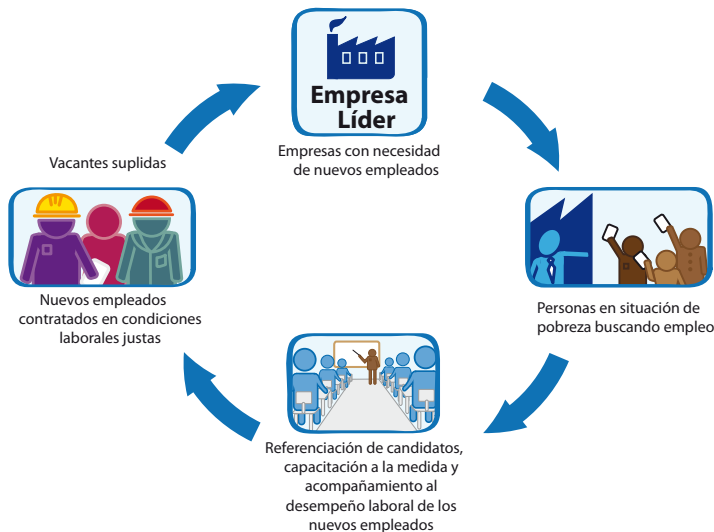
Empresa Líder

Empresas con necesidad de nuevos empleados

Personas en situación de pobreza buscando empleo

Referenciación de candidatos, capacitación a la medida y acompañamiento al desempeño laboral de los nuevos empleados

Nuevos empleados contratados en condiciones laborales justas

Vacantes suplidas